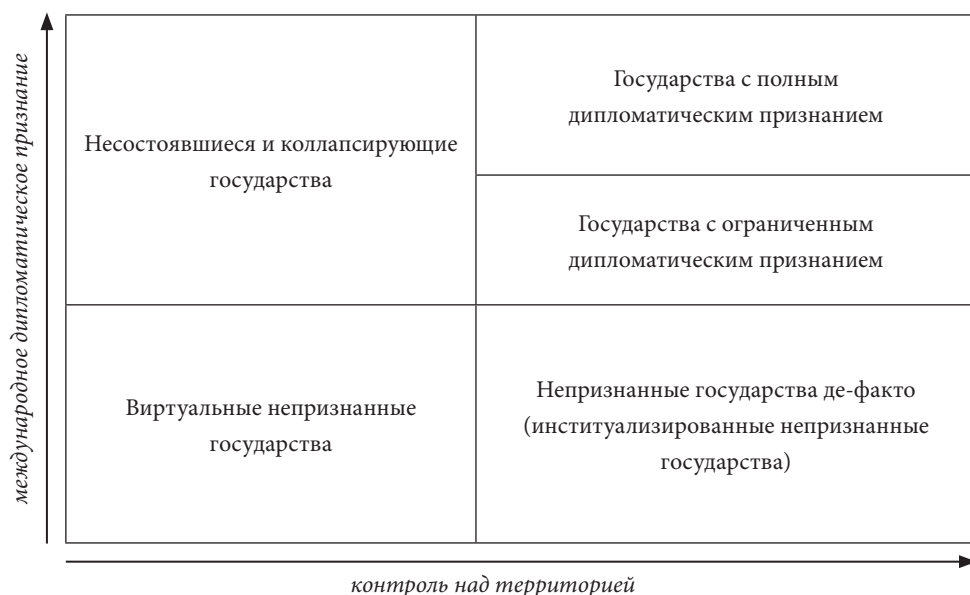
международное дипломатическое признание

| Несостоявшиеся и коллапсирующие государства | Государства с полным дипломатическим признанием |
|---|---|
| | Государства с ограниченным дипломатическим признанием |
| Виртуальные непризнанные государства | Непризнанные государства де-факто (институализированные непризнанные государства) |

контроль над территорией